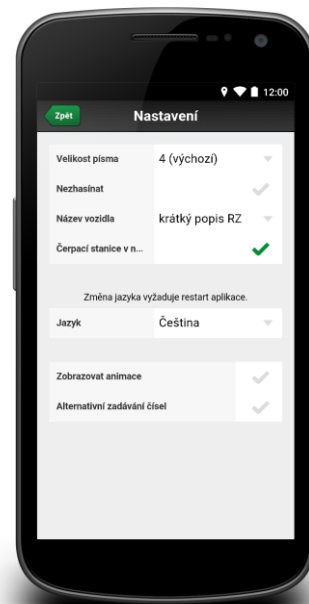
12:00

Zpět

Nastavení

Velikost písma
4 (výchozí)

Nezhasínat

Název vozidla
krátký popis RZ

Čerpací stanice v n...

Změna jazyka vyžaduje restart aplikace.

Jazyk
Čeština

Zobrazovat animace

Alternativní zadávání čísel